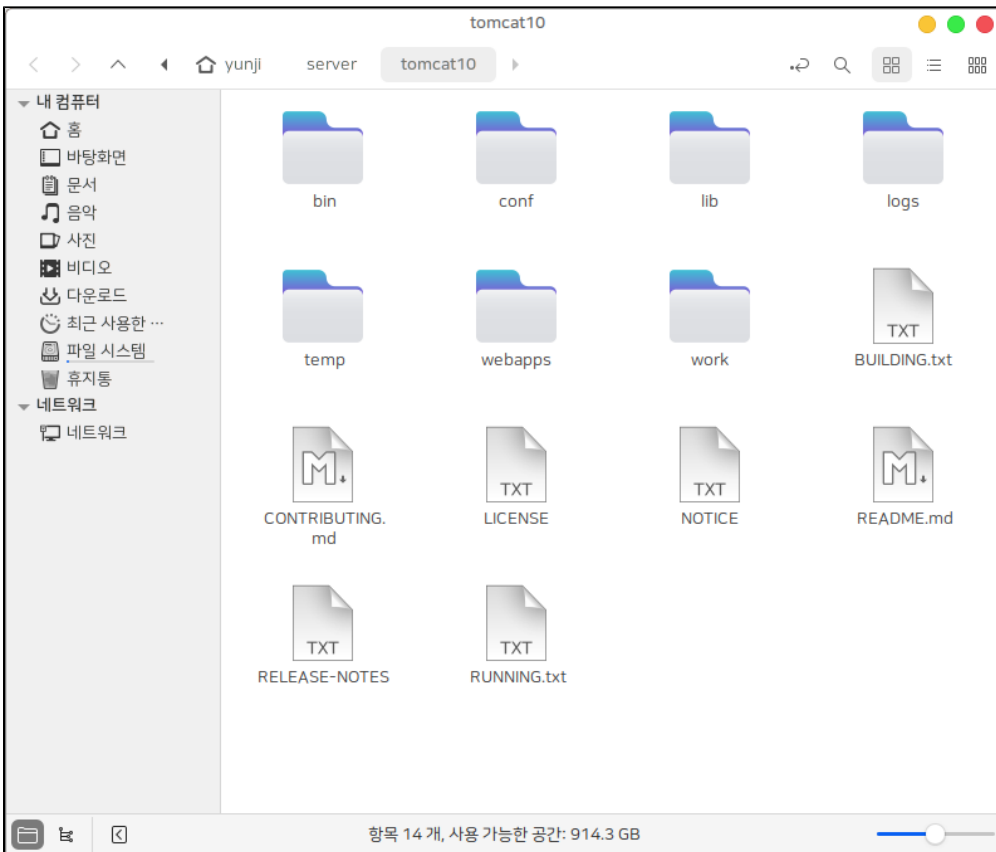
tomcat10

yunji server tomcat10

내 컴퓨터
홈
바탕화면
문서
음악
사진
비디오
다운로드
최근 사용한 …
파일 시스템
휴지통
네트워크
네트워크

bin
conf
lib
logs
temp
webapps
work
TXT
BUILDING.txt
CONTRIBUTING.md
TXT
LICENSE
TXT
NOTICE
README.md
TXT
RELEASE-NOTES
TXT
RUNNING.txt

항목 14 개, 사용 가능한 공간: 914.3 GB